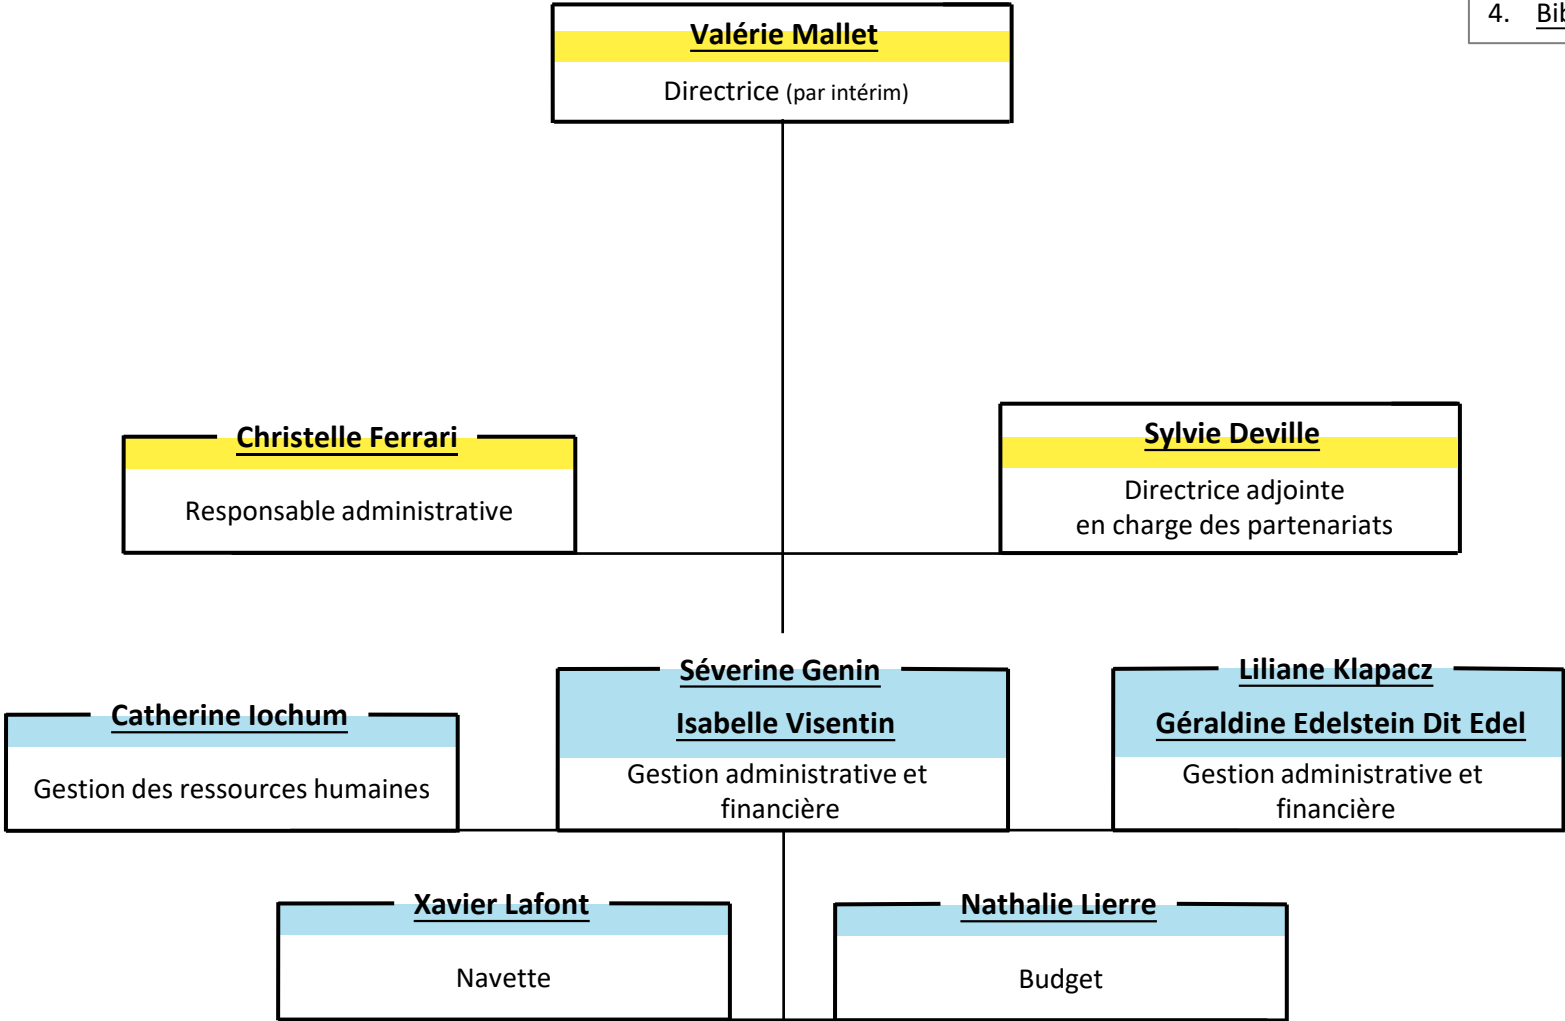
4. Bib

Valérie Mallet
Directrice (par intérim)

Christelle Ferrari
Responsable administrative

Sylvie Deville
Directrice adjointe en charge des partenariats

Catherine Iochum
Gestion des ressources humaines

Séverine Genin
Isabelle Visentin
Gestion administrative et financière

Liliane Klapacz
Géraldine Edelstein Dit Edel
Gestion administrative et financière

Xavier Lafont
Navette

Nathalie Lierre
Budget